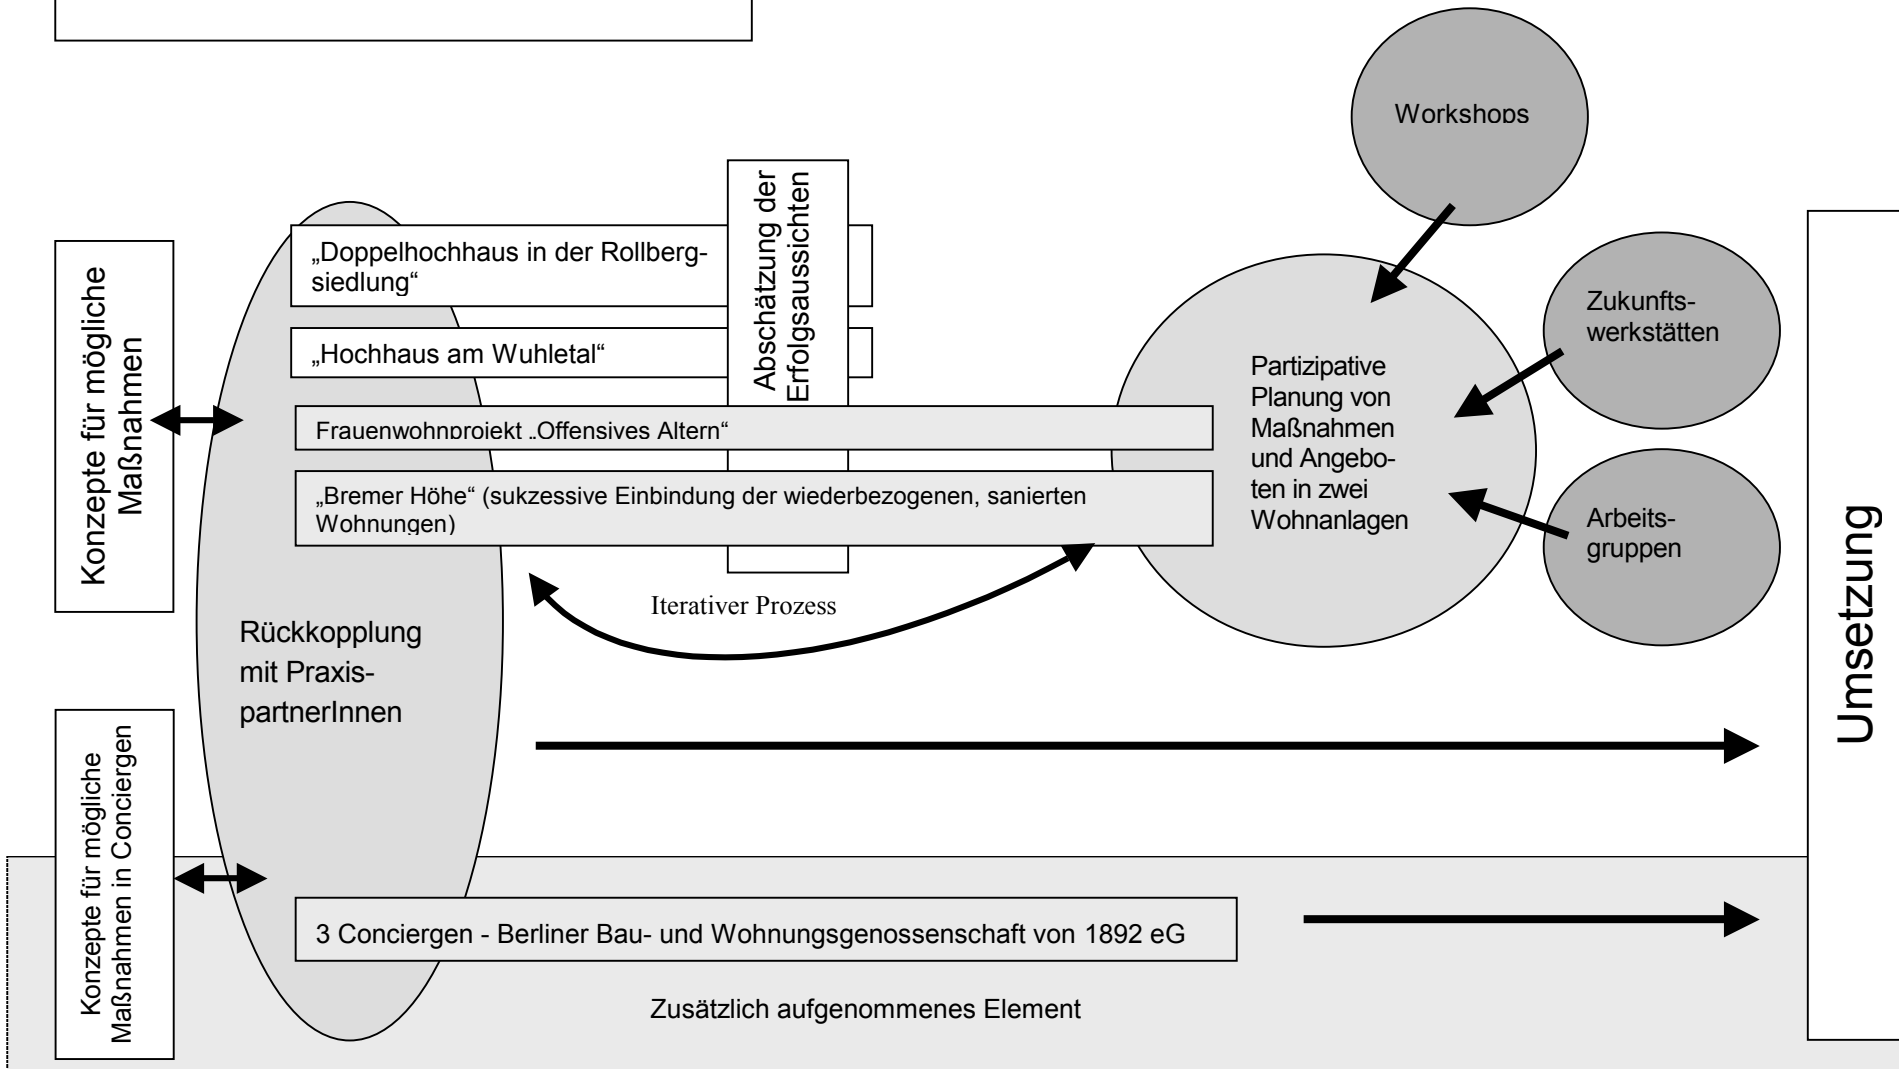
Workshops

Konzepte für mögliche Maßnahmen

„Doppelhochhaus in der Rollbergsiedlung“

Abschätzung der Erfolgsaussichten

„Hochhaus am Wuhletal“

Frauenwohnprojekt „Offensives Altern“

„Bremer Höhe“ (sukzessive Einbindung der wiederbezogenen, sanierten Wohnungen)

Zukunftswerkstätten

Partizipative Planung von Maßnahmen und Angeboten in zwei Wohnanlagen

Arbeitsgruppen

Umsetzung

Iterativer Prozess

Rückkopplung mit PraxispartnerInnen

Konzepte für mögliche Maßnahmen in Conciergen

3 Conciergen - Berliner Bau- und Wohnungsgenossenschaft von 1892 eG

Zusätzlich aufgenommenes Element